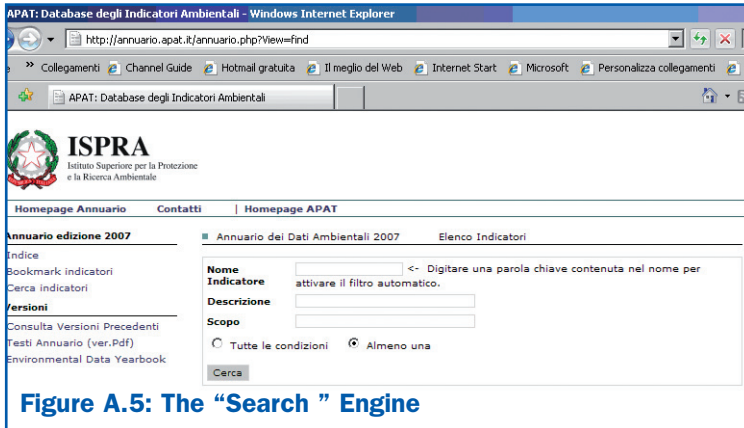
APAT: Database degli Indicatori Ambientali - Windows Internet Explorer

http://annuario.apat.it/annuario.php?View=find

» Collegamenti Channel Guide Hotmail gratuita Il meglio del Web Internet Start Microsoft Personalizza collegamenti

APAT: Database degli Indicatori Ambientali

ISPRA
Istituto Superiore per la Protezione e la Ricerca Ambientale

Homepage Annuario Contatti | Homepage APAT

Annuario edizione 2007
Indice
Bookmark indicatori
Cerca indicatori
Versioni
Consulta Versioni Precedenti
Testi Annuario (ver.Pdf)
Environmental Data Yearbook

Annuario dei Dati Ambientali 2007 Elenco Indicatori

Nome Indicatore <- Digitare una parola chiave contenuta nel nome per attivare il filtro automatico.
Descrizione
Scopo
Tutte le condizioni Almeno una
Cerca

Figure A.5: The "Search " Engine